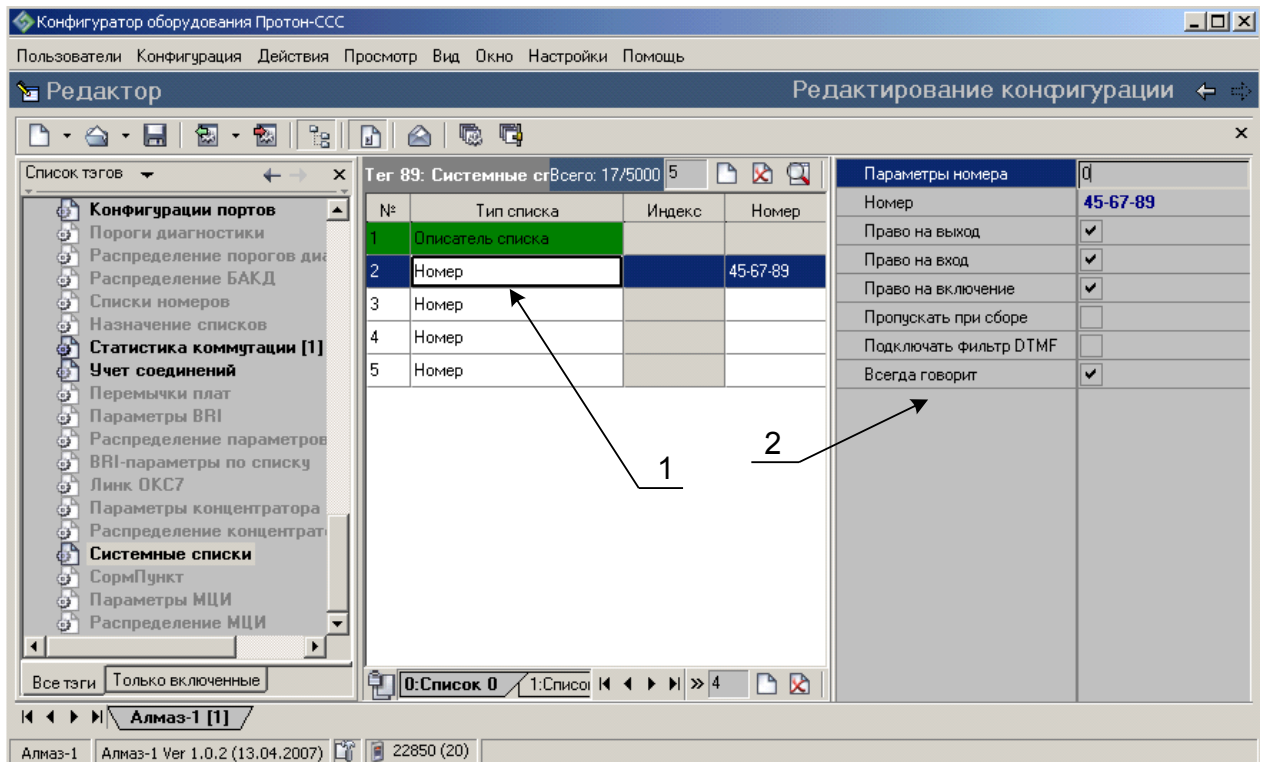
Конфигуратор оборудования Протон-ССС

Пользователи Конфигурация Действия Просмотр Вид Окно Настройки Помощь

Редактор

Редактирование конфигурации

Список тэгов

Конфигурации портов
Пороги диагностики
Распределение порогов диа
Распределение БАКД
Списки номеров
Назначение списков
Статистика коммутации [1]
Учет соединений
Перемычки плат
Параметры BRI
Распределение параметров
BRI-параметры по списку
Линк ОКС7
Параметры концентратора
Распределение концентрат
Системные списки
СормПункт
Параметры МЦИ
Распределение МЦИ

Все тэги | Только включенные

Тег 89: Системные сп Всего: 17/5000 5

| № | Тип списка | Индекс | Номер |
|---|---|---|---|
| 1 | Описатель списка | | |
| 2 | Номер | | 45-67-89 |
| 3 | Номер | | |
| 4 | Номер | | |
| 5 | Номер | | |

0:Список 0 | 1:Списо | 4

| Параметры номера | 0 |
|---|---|
| Номер | 45-67-89 |
| Право на выход | ✔ |
| Право на вход | ✔ |
| Право на включение | ✔ |
| Пропускать при сборе | |
| Подключать фильтр DTMF | |
| Всегда говорит | ✔ |

1

2

Алмаз-1 [1]

Алмаз-1 | Алмаз-1 Ver 1.0.2 (13.04.2007) | 22850 (20)